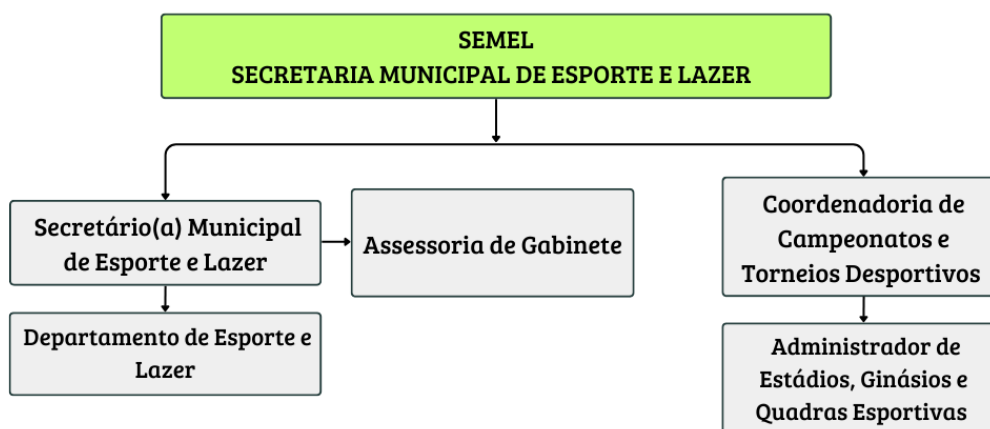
SEMEL
SECRETARIA MUNICIPAL DE ESPORTE E LAZER

Secretário(a) Municipal de Esporte e Lazer

Assessoria de Gabinete

Departamento de Esporte e Lazer

Coordenadoria de Campeonatos e Torneios Desportivos

Administrador de Estádios, Ginásios e Quadras Esportivas